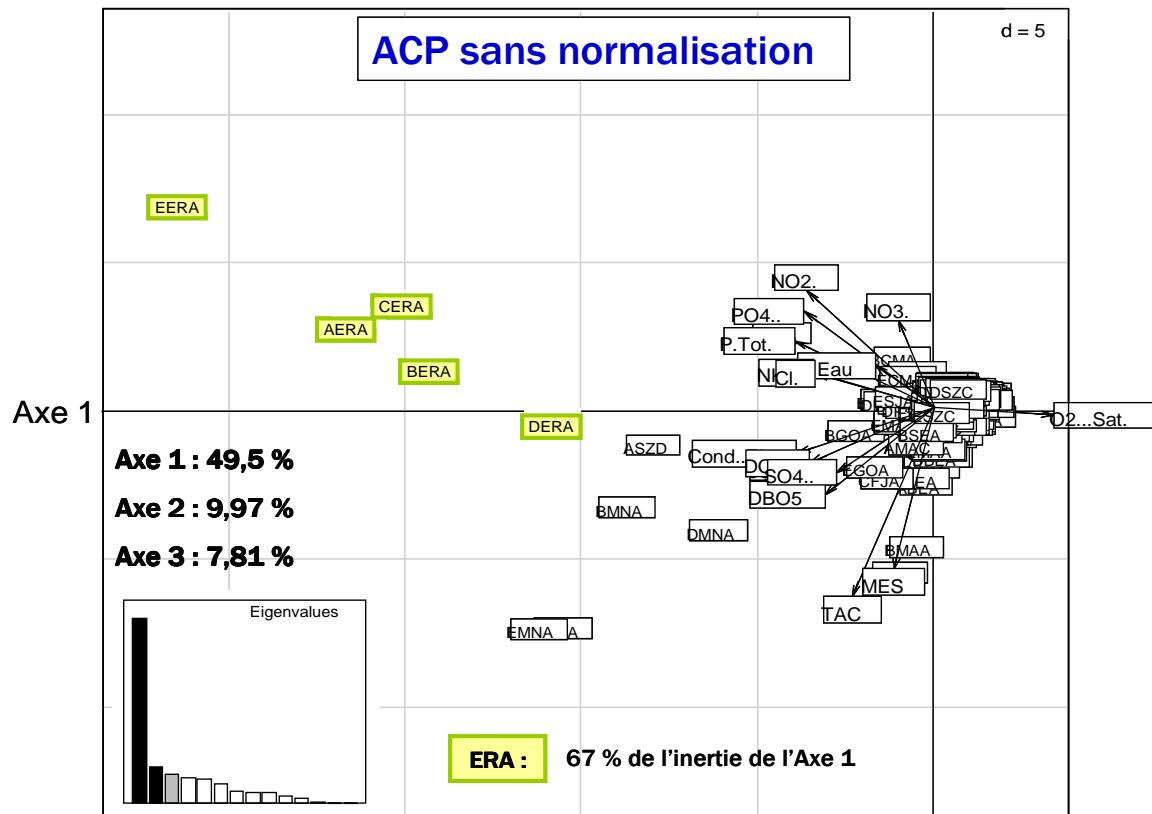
ACP sans normalisation

d = 5

EERA

CERA

AERA

BERA

DERA

Axe 1

NO2.

PO4..

NO3.

P.Tot.

Eau

Cl.

O2...Sat.

ASZD

Cond..

SO4..

DBO5

BMNA

DMNA

BMAA

MES

TAC

EMNA

Axe 1 : 49,5 %

Axe 2 : 9,97 %

Axe 3 : 7,81 %

Eigenvalues

ERA :

67 % de l'inertie de l'Axe 1